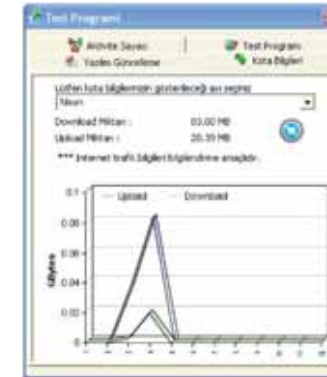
Test Programı

Aktivite Sayacı
Yazılım Güncelleme
Test Programı
Kota Bilgileri

Lütfen kota bilgilerinin gösterileceği ayı seçiniz
Nisan

Download Miktarı : 03.00 MB
Upload Miktarı : 20.35 MB

*** İnternet trafik bilgileri bilgilendirme amaçlıdır.

Upload
Download

0.1
0.08
0.06
0.04
0.02
0

GBytes